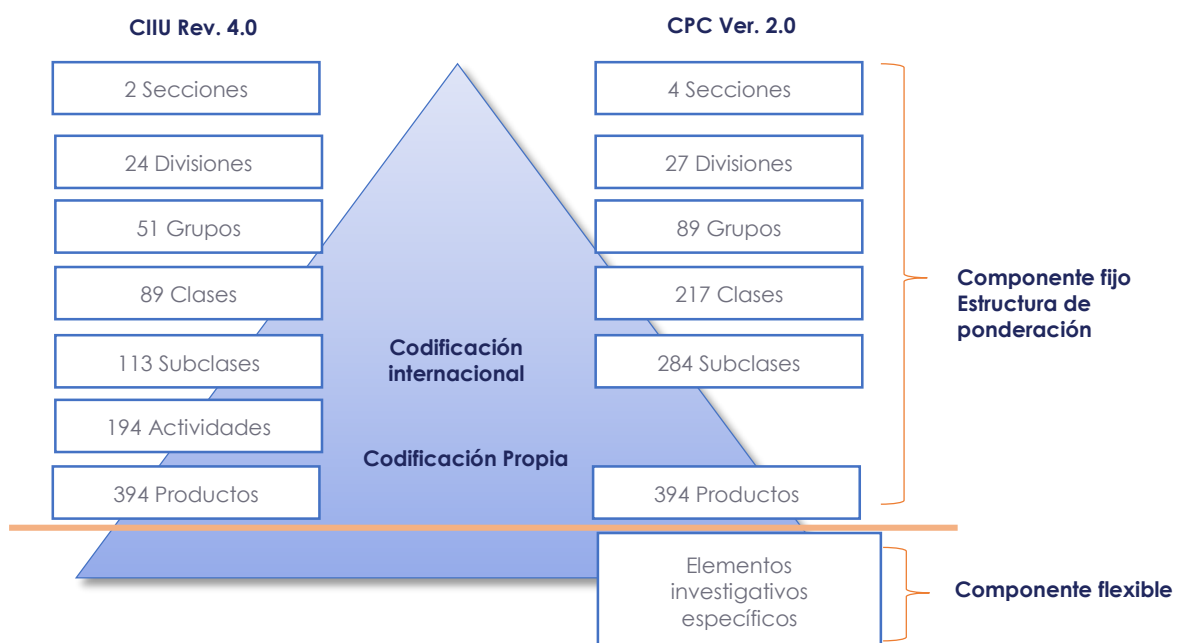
CIIU Rev. 4.0

2 Secciones

24 Divisiones

51 Grupos

89 Clases

113 Subclases

194 Actividades

394 Productos

CPC Ver. 2.0

4 Secciones

27 Divisiones

89 Grupos

217 Clases

284 Subclases

394 Productos

Codificación internacional

Codificación Propia

Componente fijo Estructura de ponderación

Elementos investigativos específicos

Componente flexible